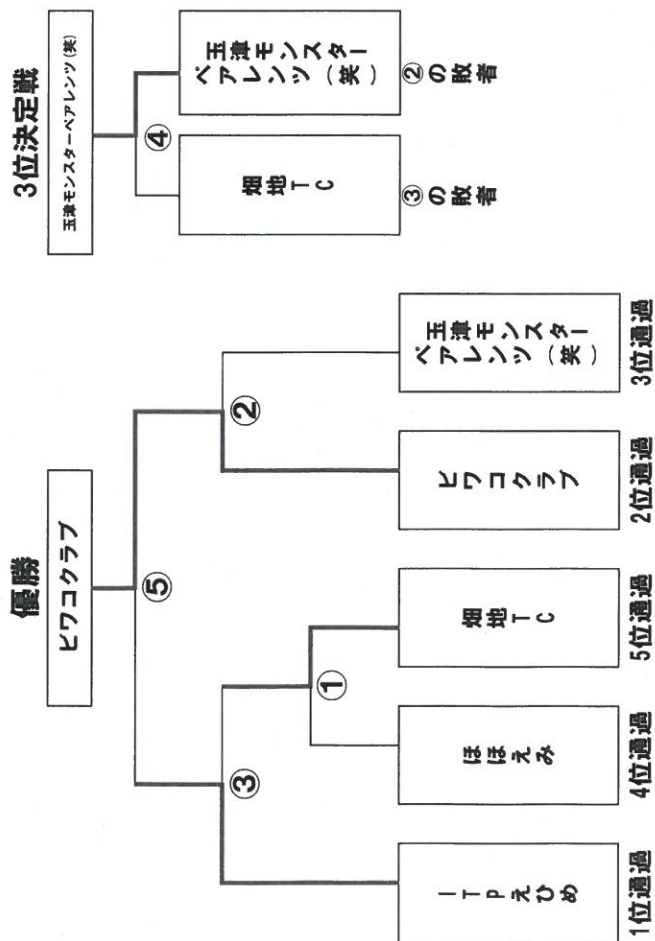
3位決定戦

玉津モンスターペアレンツ(笑)

④

玉津モンスターペアレンツ(笑)

②の敗者

畑地TC

③の敗者

優勝

ピワコクラブ

⑤

③

②

①

ITPえひめ

1位通過

ほほえみ

4位通過

畑地TC

5位通過

ピワコクラブ

2位通過

玉津モンスターペアレンツ(笑)

3位通過